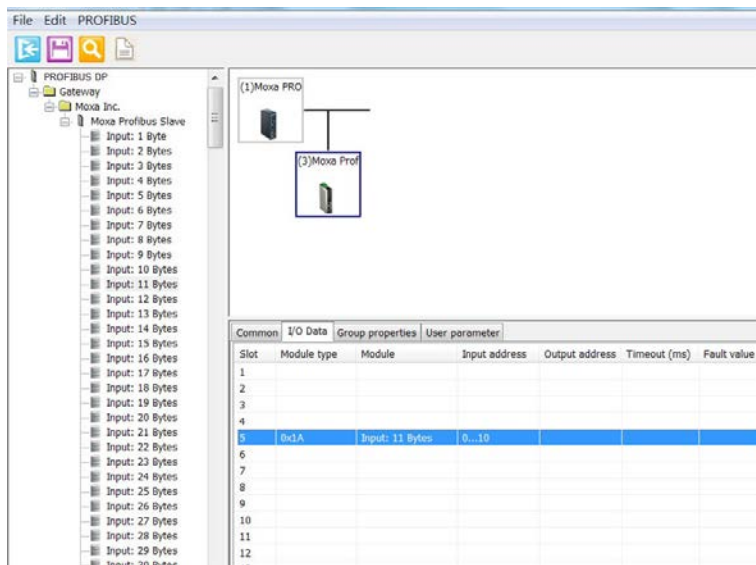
File Edit PROFIBUS

PROFIBUS DP
Gateway
Moxa Inc.
Moxa Profibus Slave
Input: 1 Byte
Input: 2 Bytes
Input: 3 Bytes
Input: 4 Bytes
Input: 5 Bytes
Input: 6 Bytes
Input: 7 Bytes
Input: 8 Bytes
Input: 9 Bytes
Input: 10 Bytes
Input: 11 Bytes
Input: 12 Bytes
Input: 13 Bytes
Input: 14 Bytes
Input: 15 Bytes
Input: 16 Bytes
Input: 17 Bytes
Input: 18 Bytes
Input: 19 Bytes
Input: 20 Bytes
Input: 21 Bytes
Input: 22 Bytes
Input: 23 Bytes
Input: 24 Bytes
Input: 25 Bytes
Input: 26 Bytes
Input: 27 Bytes
Input: 28 Bytes
Input: 29 Bytes
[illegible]

(1)Moxa PRO
(3)Moxa Prof

Common | I/O Data | Group properties | User parameter

| Slot | Module type | Module | Input address | Output address | Timeout (ms) | Fault value |
|---|---|---|---|---|---|---|
| 1 | | | | | | |
| 2 | | | | | | |
| 3 | | | | | | |
| 4 | | | | | | |
| 5 | 0x1A | Input: 11 Bytes | 0...10 | | | |
| 6 | | | | | | |
| 7 | | | | | | |
| 8 | | | | | | |
| 9 | | | | | | |
| 10 | | | | | | |
| 11 | | | | | | |
| 12 | | | | | | |